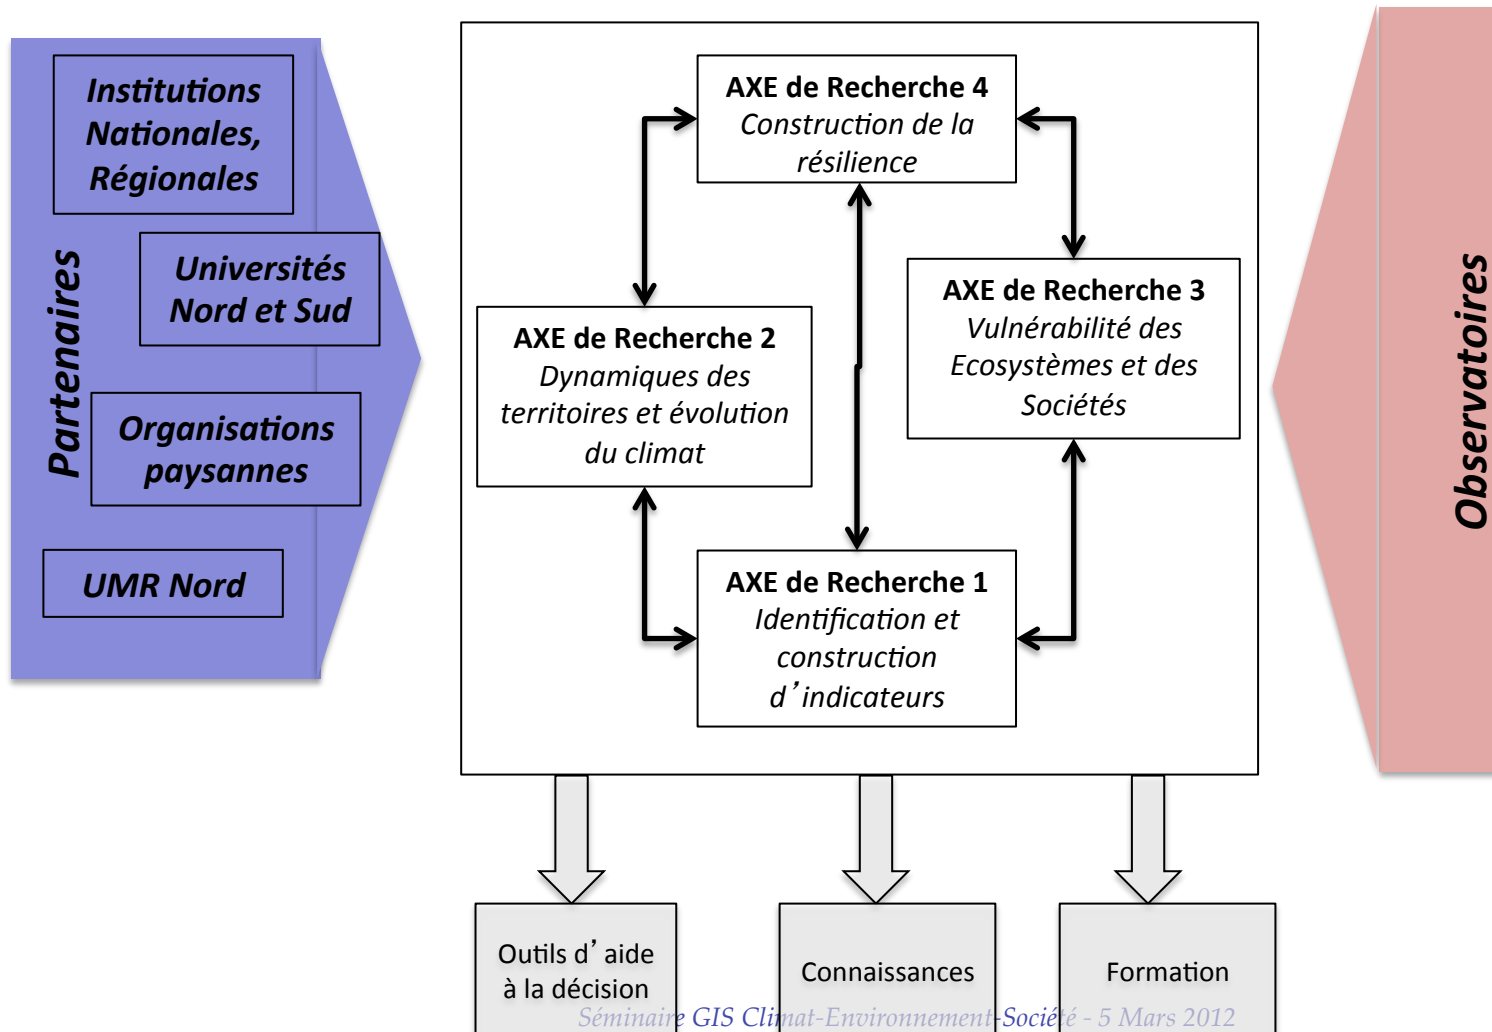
Partenaires

Institutions Nationales, Régionales

Universités Nord et Sud

Organisations paysannes

UMR Nord

AXE de Recherche 4
Construction de la résilience

AXE de Recherche 2
Dynamiques des territoires et évolution du climat

AXE de Recherche 3
Vulnérabilité des Ecosystèmes et des Sociétés

AXE de Recherche 1
Identification et construction d'indicateurs

Observatoires

Outils d'aide à la décision

Connaissances

Formation

Séminaire GIS Climat-Environnement-Société - 5 Mars 2012